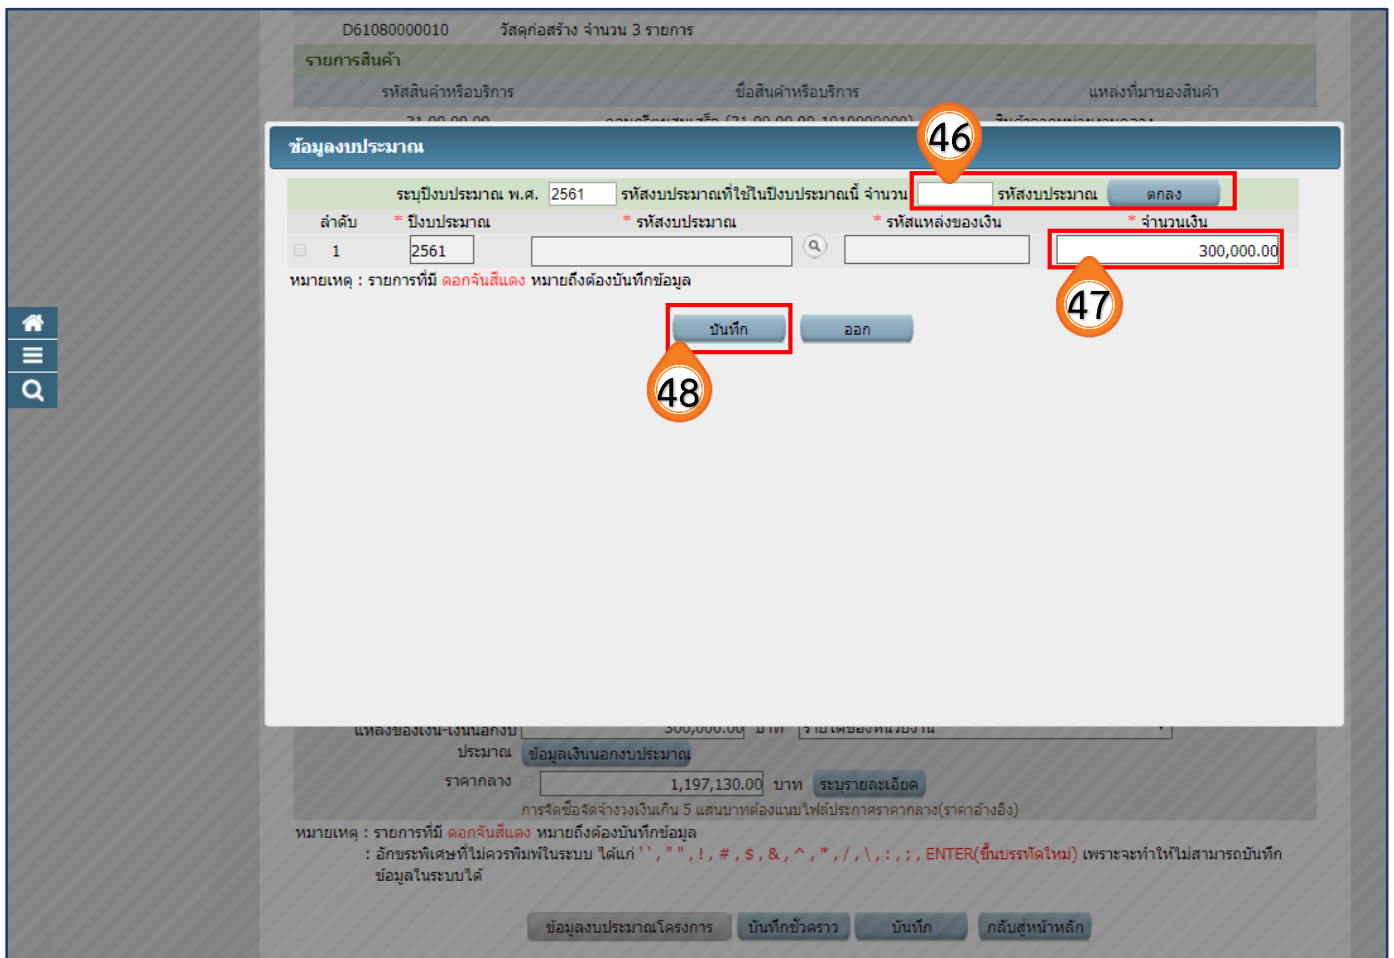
D61080000010 วัสดุก่อสร้าง จำนวน 3 รายการ

รายการสินค้า

| รหัสสินค้าหรือบริการ | ชื่อสินค้าหรือบริการ | แหล่งที่มาของสินค้า |
|---|---|---|

ข้อมูลงบประมาณ

ระบุปีงบประมาณ พ.ศ. 2561 รหัสงบประมาณที่ใช้ในปีงบประมาณนี้ จำนวน [ ] รหัสงบประมาณ ตกลง

46

| ลำดับ | * ปีงบประมาณ | * รหัสงบประมาณ | * รหัสแหล่งของเงิน | * จำนวนเงิน |
|---|---|---|---|---|
| 1 | 2561 | | | 300,000.00 |

47

หมายเหตุ : รายการที่มี ดอกจันสีแดง หมายถึงต้องบันทึกข้อมูล

บันทึก ออก

48

แหล่งของเงิน-เงินนอกงบ 300,000.00 บาท

ประมาณ ข้อมูลเงินนอกงบประมาณ

ราคากลาง 1,197,130.00 บาท ระบุรายละเอียด

การจัดซื้อจัดจ้างวงเงินเกิน 5 แสนบาทต้องแนบไฟล์ประกาศราคากลาง(ราคาอ้างอิง)

หมายเหตุ : รายการที่มี ดอกจันสีแดง หมายถึงต้องบันทึกข้อมูล

: อักขระพิเศษที่ไม่ควรพิมพ์ในระบบ ได้แก่ ' ' , " " , ! , # , $ , & , ^ , * , / , \ , : , ; , ENTER(ขึ้นบรรทัดใหม่) เพราะจะทำให้ไม่สามารถบันทึกข้อมูลในระบบได้

ข้อมูลงบประมาณโครงการ บันทึกชั่วคราว บันทึก กลับสู่หน้าหลัก